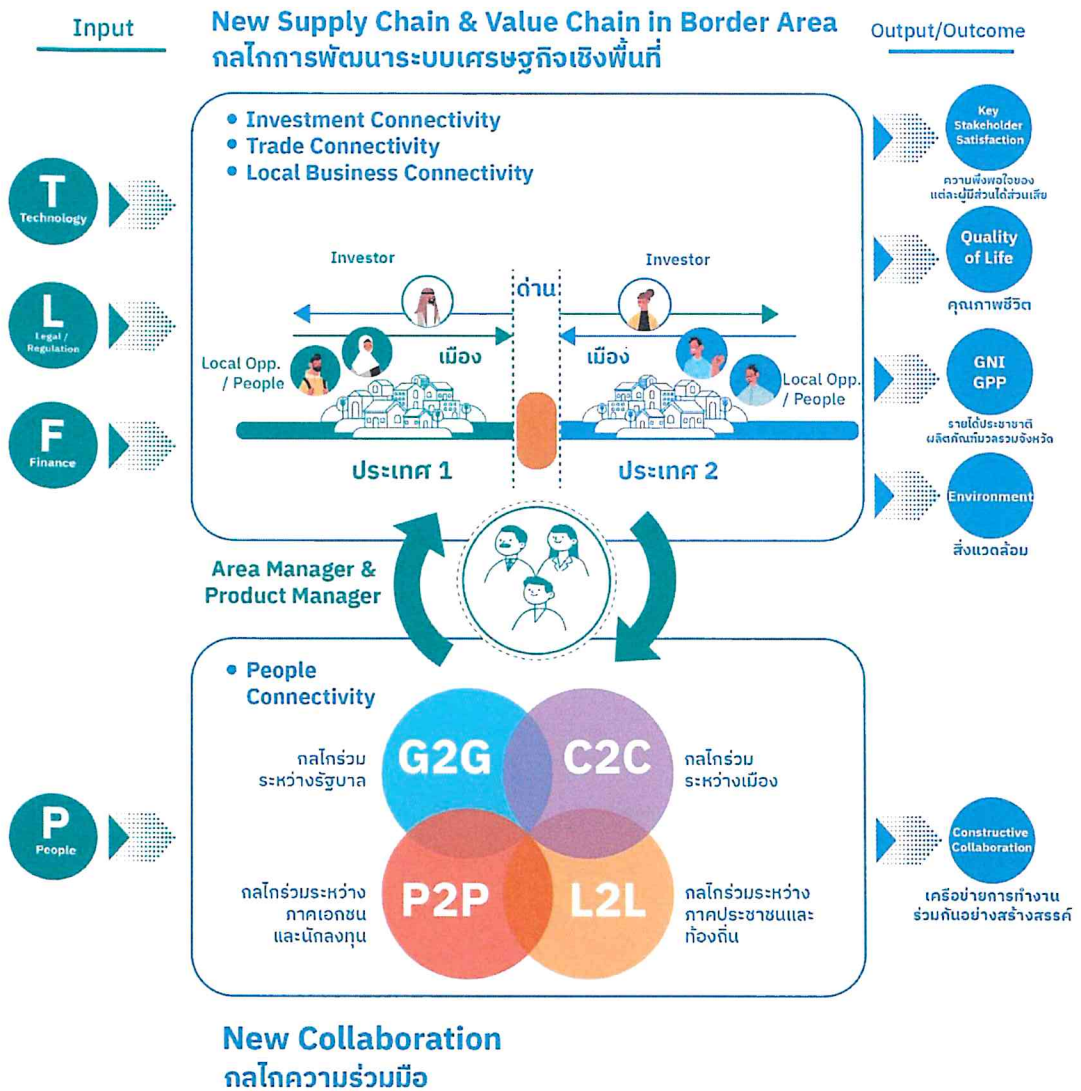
Input

New Supply Chain & Value Chain in Border Area
กลไกการพัฒนาระบบเศรษฐกิจเชิงพื้นที่

Output/Outcome

T
Technology

L
Legal / Regulation

F
Finance

• Investment Connectivity
• Trade Connectivity
• Local Business Connectivity

Investor

ด่าน

Investor

Local Opp. / People

เมือง

เมือง

Local Opp. / People

ประเทศ 1

ประเทศ 2

Key Stakeholder Satisfaction
ความพึงพอใจของแต่ละผู้มีส่วนได้ส่วนเสีย

Quality of Life
คุณภาพชีวิต

GNI
GPP
รายได้ประชาชาติ
ผลิตภัณฑ์มวลรวมจังหวัด

Environment
สิ่งแวดล้อม

Area Manager & Product Manager

• People Connectivity

กลไกร่วมระหว่างรัฐบาล

G2G

C2C

กลไกร่วมระหว่างเมือง

P
People

กลไกร่วมระหว่างภาคเอกชนและนักลงทุน

P2P

L2L

กลไกร่วมระหว่างภาคประชาชนและท้องถิ่น

Constructive Collaboration
เครือข่ายการทำงานร่วมกันอย่างสร้างสรรค์

New Collaboration
กลไกความร่วมมือ